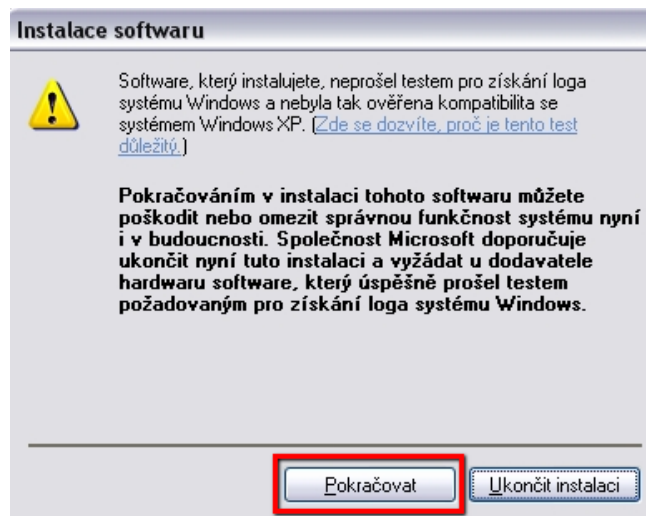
Instalace softwaru

Software, který instalujete, neprošel testem pro získání loga systému Windows a nebyla tak ověřena kompatibilita se systémem Windows XP. (Zde se dozvíte, proč je tento test důležitý.)

Pokračováním v instalaci tohoto softwaru můžete poškodit nebo omezit správnou funkčnost systému nyní i v budoucnosti. Společnost Microsoft doporučuje ukončit nyní tuto instalaci a vyžádat u dodavatele hardwaru software, který úspěšně prošel testem požadovaným pro získání loga systému Windows.

Pokračovat

Ukončit instalaci